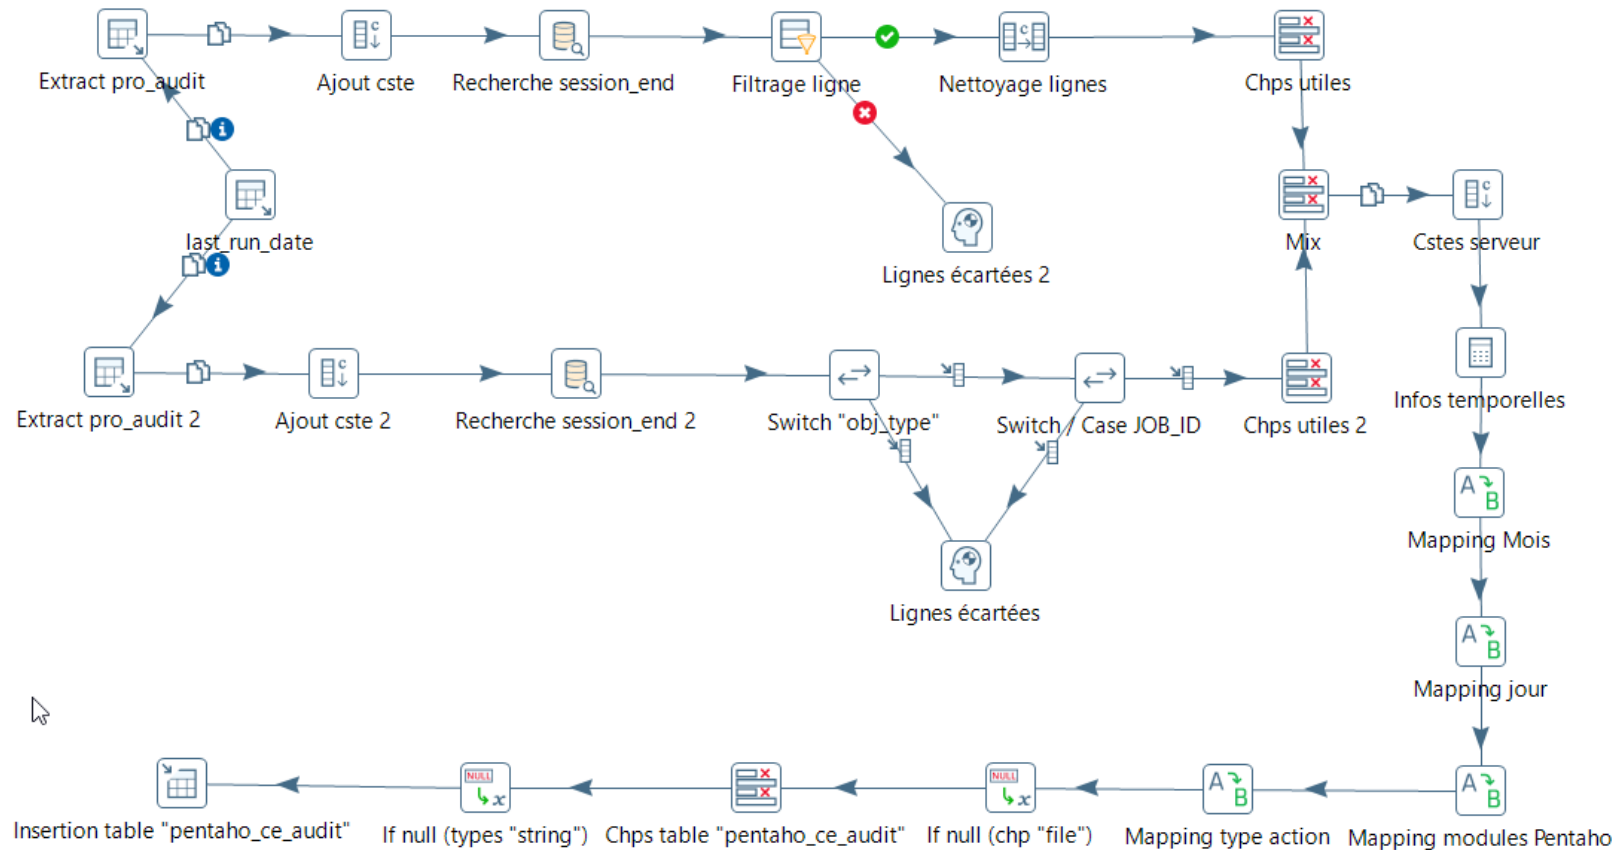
Extract pro_audit
Ajout cste
Recherche session_end
Filtrage ligne
Nettoyage lignes
Chps utiles
last_run_date
Lignes écartées 2
Mix
Cstes serveur
Infos temporelles
Extract pro_audit 2
Ajout cste 2
Recherche session_end 2
Switch "obj_type"
Switch / Case JOB_ID
Chps utiles 2
Lignes écartées
Mapping Mois
Mapping jour
Insertion table "pentaho_ce_audit"
If null (types "string")
Chps table "pentaho_ce_audit"
If null (chp "file")
Mapping type action
Mapping modules Pentaho